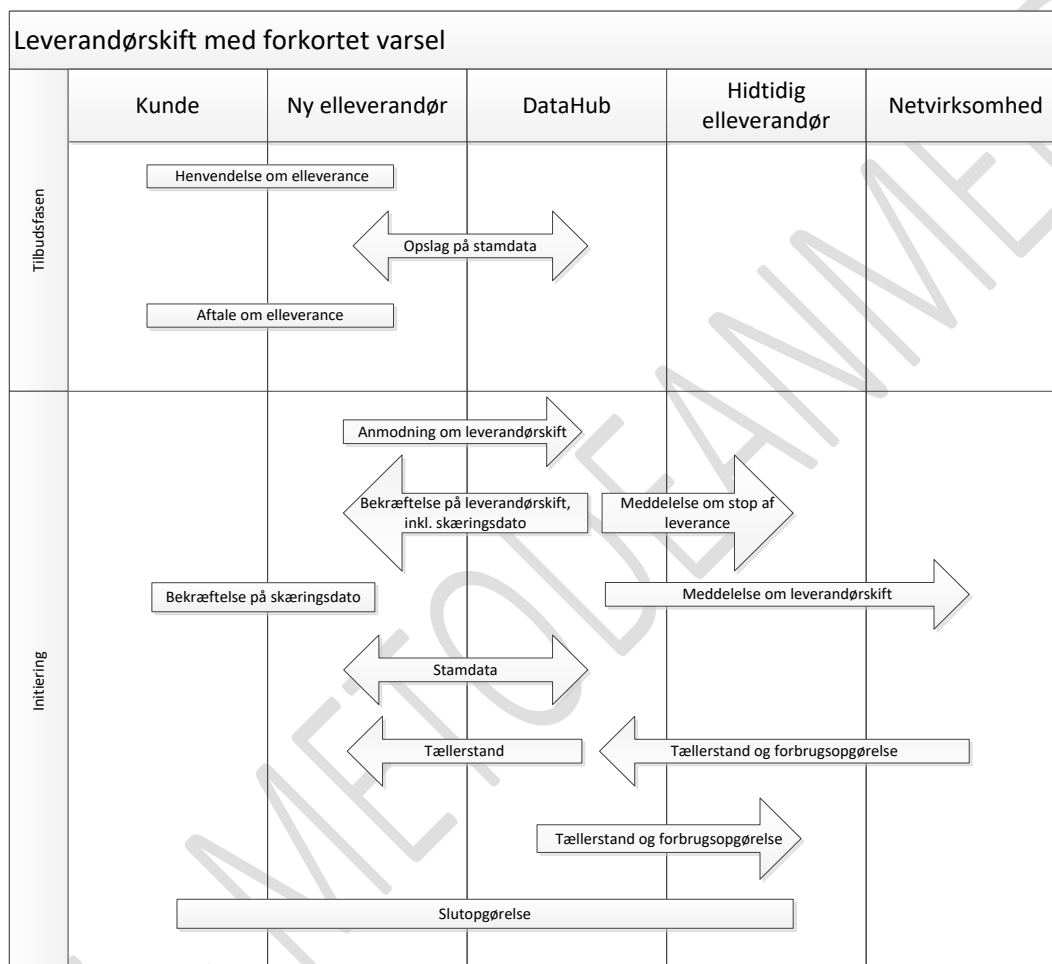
Leverandørskift med forkortet varsel

| | Kunde | Ny elleverandør | DataHub | Hidtidig elleverandør | Netvirksomhed |
|---|---|---|---|---|---|

Tilbudsfasen

Henvendelse om elleverance

Opslag på stamdata

Aftale om elleverance

Initiering

Anmodning om leverandørskift

Bekræftelse på leverandørskift, inkl. skæringsdato

Meddelelse om stop af leverance

Bekræftelse på skæringsdato

Meddelelse om leverandørskift

Stamdata

Tællerstand

Tællerstand og forbrugsopgørelse

Tællerstand og forbrugsopgørelse

Slutopgørelse

METODEANMELDT